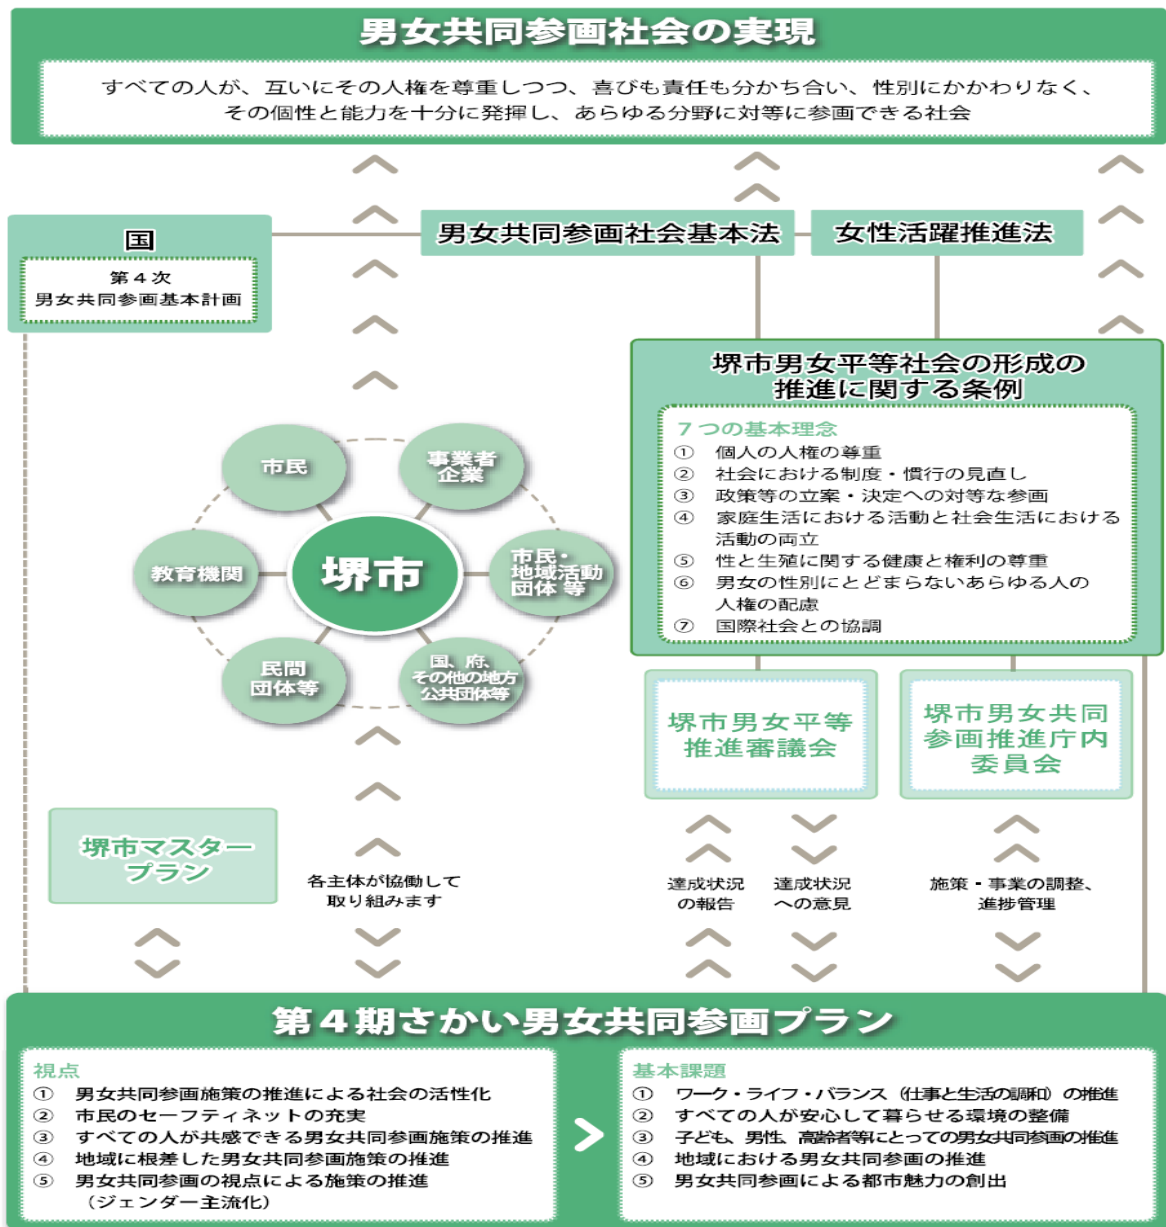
男女共同参画社会の実現

すべての人が、互いにその人権を尊重しつつ、喜びも責任も分かち合い、性別にかかわりなく、その個性と能力を十分に発揮し、あらゆる分野に対等に参画できる社会

国

第４次
男女共同参画基本計画

男女共同参画社会基本法

女性活躍推進法

堺市男女平等社会の形成の推進に関する条例

７つの基本理念
①　個人の人権の尊重
②　社会における制度・慣行の見直し
③　政策等の立案・決定への対等な参画
④　家庭生活における活動と社会生活における活動の両立
⑤　性と生殖に関する健康と権利の尊重
⑥　男女の性別にとどまらないあらゆる人の人権の配慮
⑦　国際社会との協調

市民

事業者
企業

教育機関

堺市

市民・
地域活動
団体 等

民間
団体等

国、府、
その他の地方
公共団体等

堺市男女平等
推進審議会

堺市男女共同
参画推進庁内
委員会

堺市マスター
プラン

各主体が協働して
取り組みます

達成状況
の報告

達成状況
への意見

施策・事業の調整、
進捗管理

第４期さかい男女共同参画プラン

視点
①　男女共同参画施策の推進による社会の活性化
②　市民のセーフティネットの充実
③　すべての人が共感できる男女共同参画施策の推進
④　地域に根差した男女共同参画施策の推進
⑤　男女共同参画の視点による施策の推進
（ジェンダー主流化）

基本課題
①　ワーク・ライフ・バランス（仕事と生活の調和）の推進
②　すべての人が安心して暮らせる環境の整備
③　子ども、男性、高齢者等にとっての男女共同参画の推進
④　地域における男女共同参画の推進
⑤　男女共同参画による都市魅力の創出